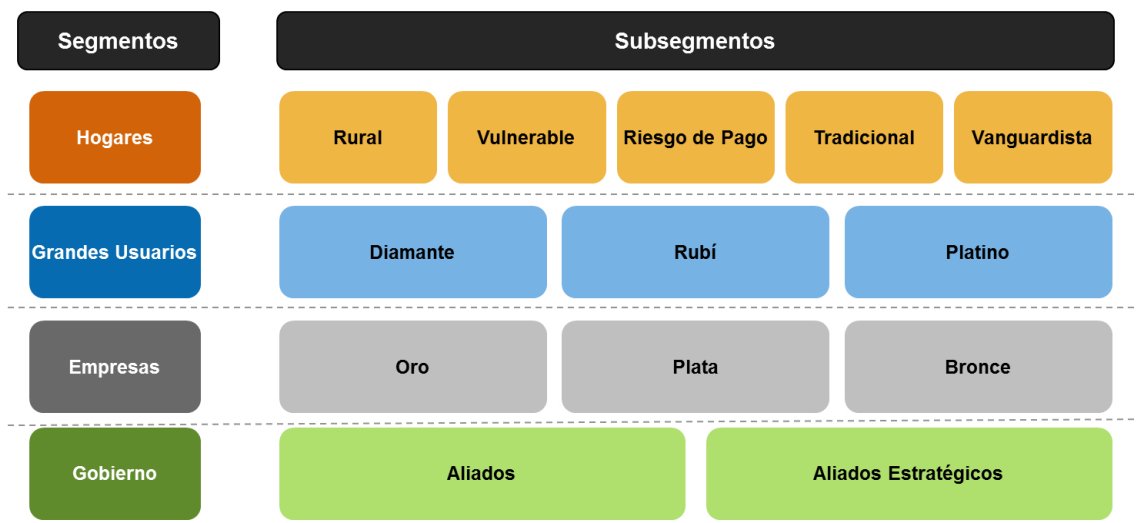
Segmentos

Subsegmentos

Hogares

Rural

Vulnerable

Riesgo de Pago

Tradicional

Vanguardista

Grandes Usuarios

Diamante

Rubí

Platino

Empresas

Oro

Plata

Bronce

Gobierno

Aliados

Aliados Estratégicos